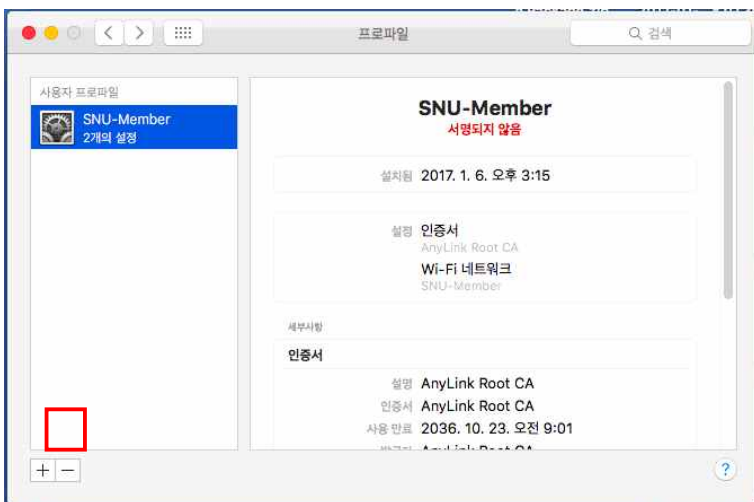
프로파일

검색

사용자 프로파일

SNU-Member
2개의 설정

SNU-Member
서명되지 않음

설치됨 2017. 1. 6. 오후 3:15

설정 인증서
AnyLink Root CA
Wi-Fi 네트워크
SNU-Member

세부사항

인증서

설명 AnyLink Root CA
인증서 AnyLink Root CA
사용 만료 2036. 10. 23. 오전 9:01
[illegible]

+ −

?